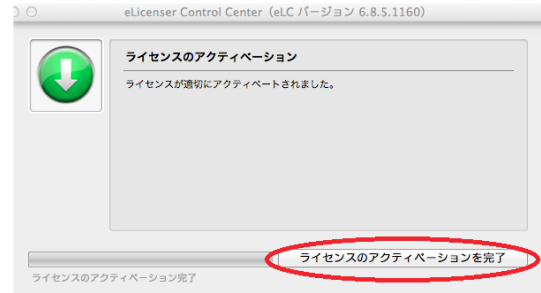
eLicenser Control Center（eLC バージョン 6.8.5.1160）

ライセンスのアクティベーション

ライセンスが適切にアクティベートされました。

ライセンスのアクティベーションを完了

ライセンスのアクティベーション完了